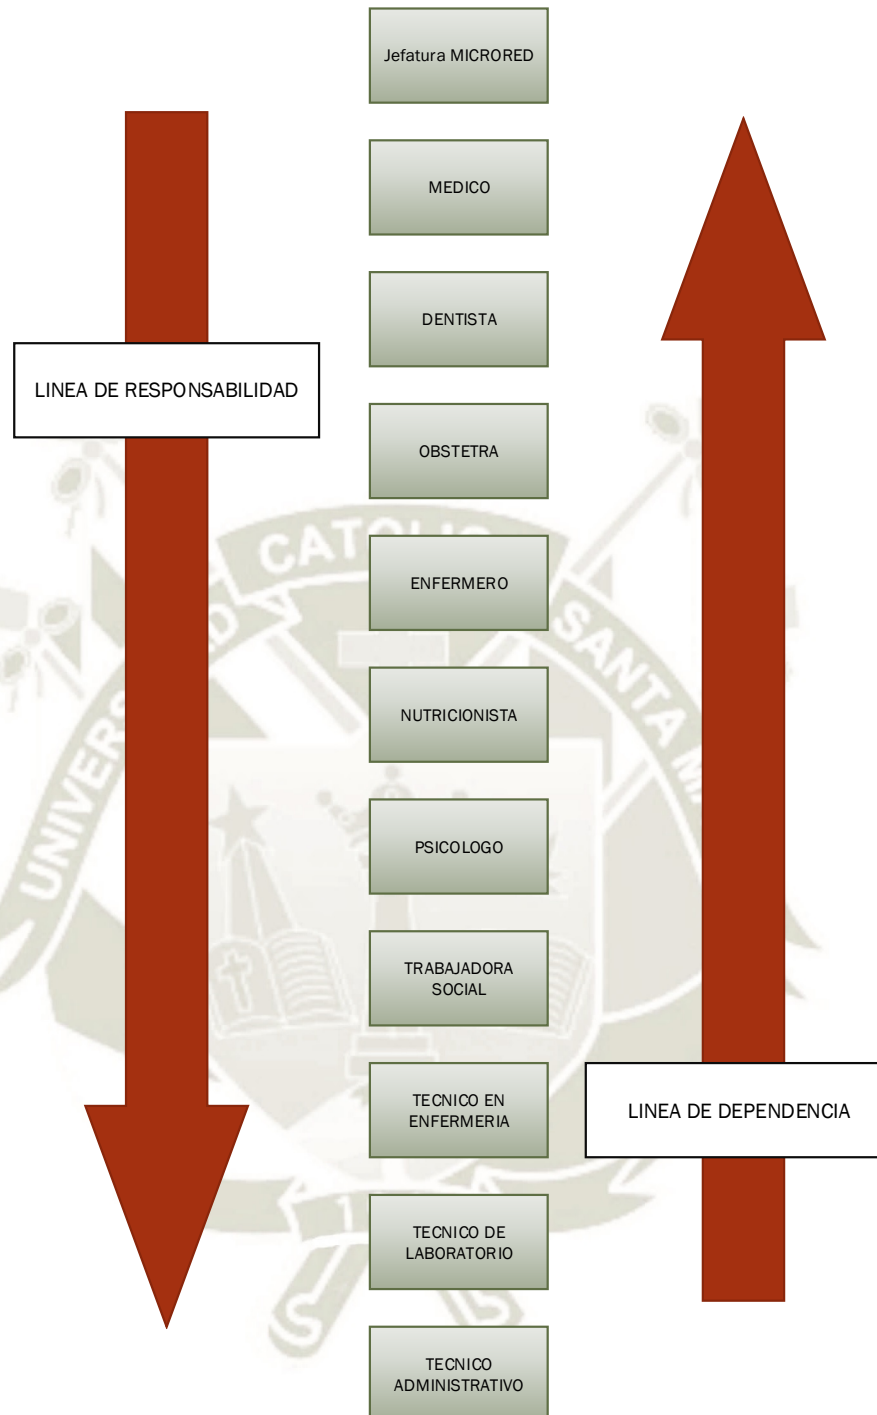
Jefatura MICRORED

LINEA DE RESPONSABILIDAD

MEDICO

DENTISTA

OBSTETRA

ENFERMERO

NUTRICIONISTA

PSICOLOGO

TRABAJADORA SOCIAL

TECNICO EN ENFERMERIA

TECNICO DE LABORATORIO

TECNICO ADMINISTRATIVO

LINEA DE DEPENDENCIA